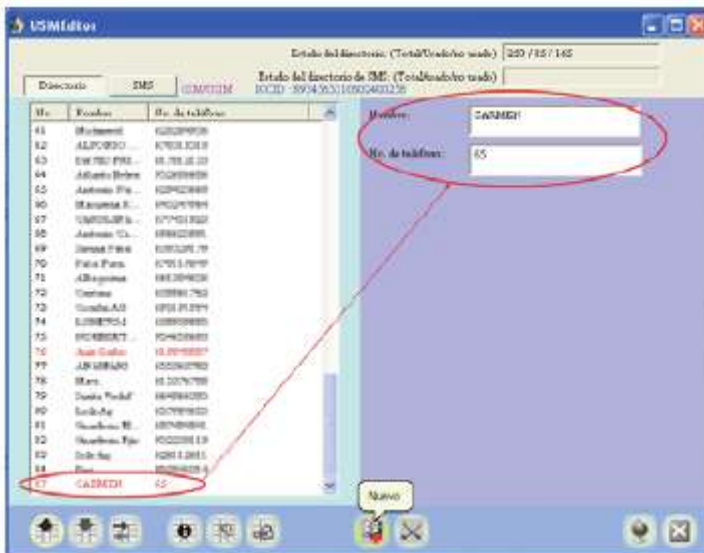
USMEditor

Estado del directorio: (Total/Usado/no usado) 250 / 85 / 165

Directorio SMS USM/SIM Estado del directorio de SMS: (Total/Usado/no usado) ICCID : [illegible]

| No. | Nombre | No. de teléfono |
|---|---|---|
| 61 | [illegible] | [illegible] |
| 62 | ALFONSO ... | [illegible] |
| 63 | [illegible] | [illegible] |
| 64 | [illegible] | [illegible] |
| 65 | Antonio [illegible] | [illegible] |
| 66 | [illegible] | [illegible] |
| 67 | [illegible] | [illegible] |
| 68 | Antonio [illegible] | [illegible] |
| 69 | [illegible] | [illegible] |
| 70 | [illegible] | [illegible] |
| 71 | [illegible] | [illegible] |
| 72 | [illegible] | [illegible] |
| 73 | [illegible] | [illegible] |
| 74 | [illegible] | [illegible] |
| 75 | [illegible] | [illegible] |
| 76 | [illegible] | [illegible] |
| 77 | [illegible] | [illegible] |
| 78 | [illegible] | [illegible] |
| 79 | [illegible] | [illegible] |
| 80 | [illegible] | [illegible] |
| 81 | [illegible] | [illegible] |
| 82 | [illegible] | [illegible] |
| 83 | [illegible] | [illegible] |
| 84 | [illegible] | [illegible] |
| 85 | CARMEN | 65 |

Nombre: CARMEN

No. de teléfono: 65

Nuevo